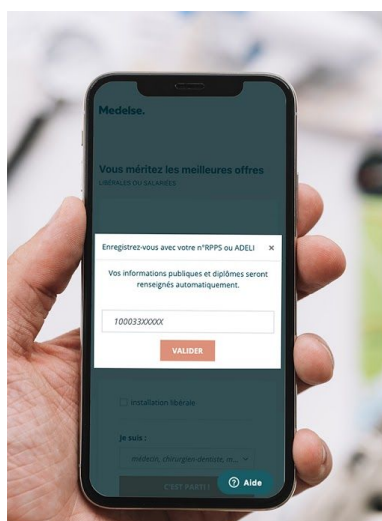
Medelse.

Vous méritez les meilleures offres
LIBÉRALES OU SALARIÉES

Enregistrez-vous avec votre n°RPPS ou ADELI ×

Vos informations publiques et diplômes seront renseignés automatiquement.

100033XXXXX

VALIDER

Installation libérale

Je suis :

médecin, chirurgien-dentiste, m...

C'EST PARTI!

Aide